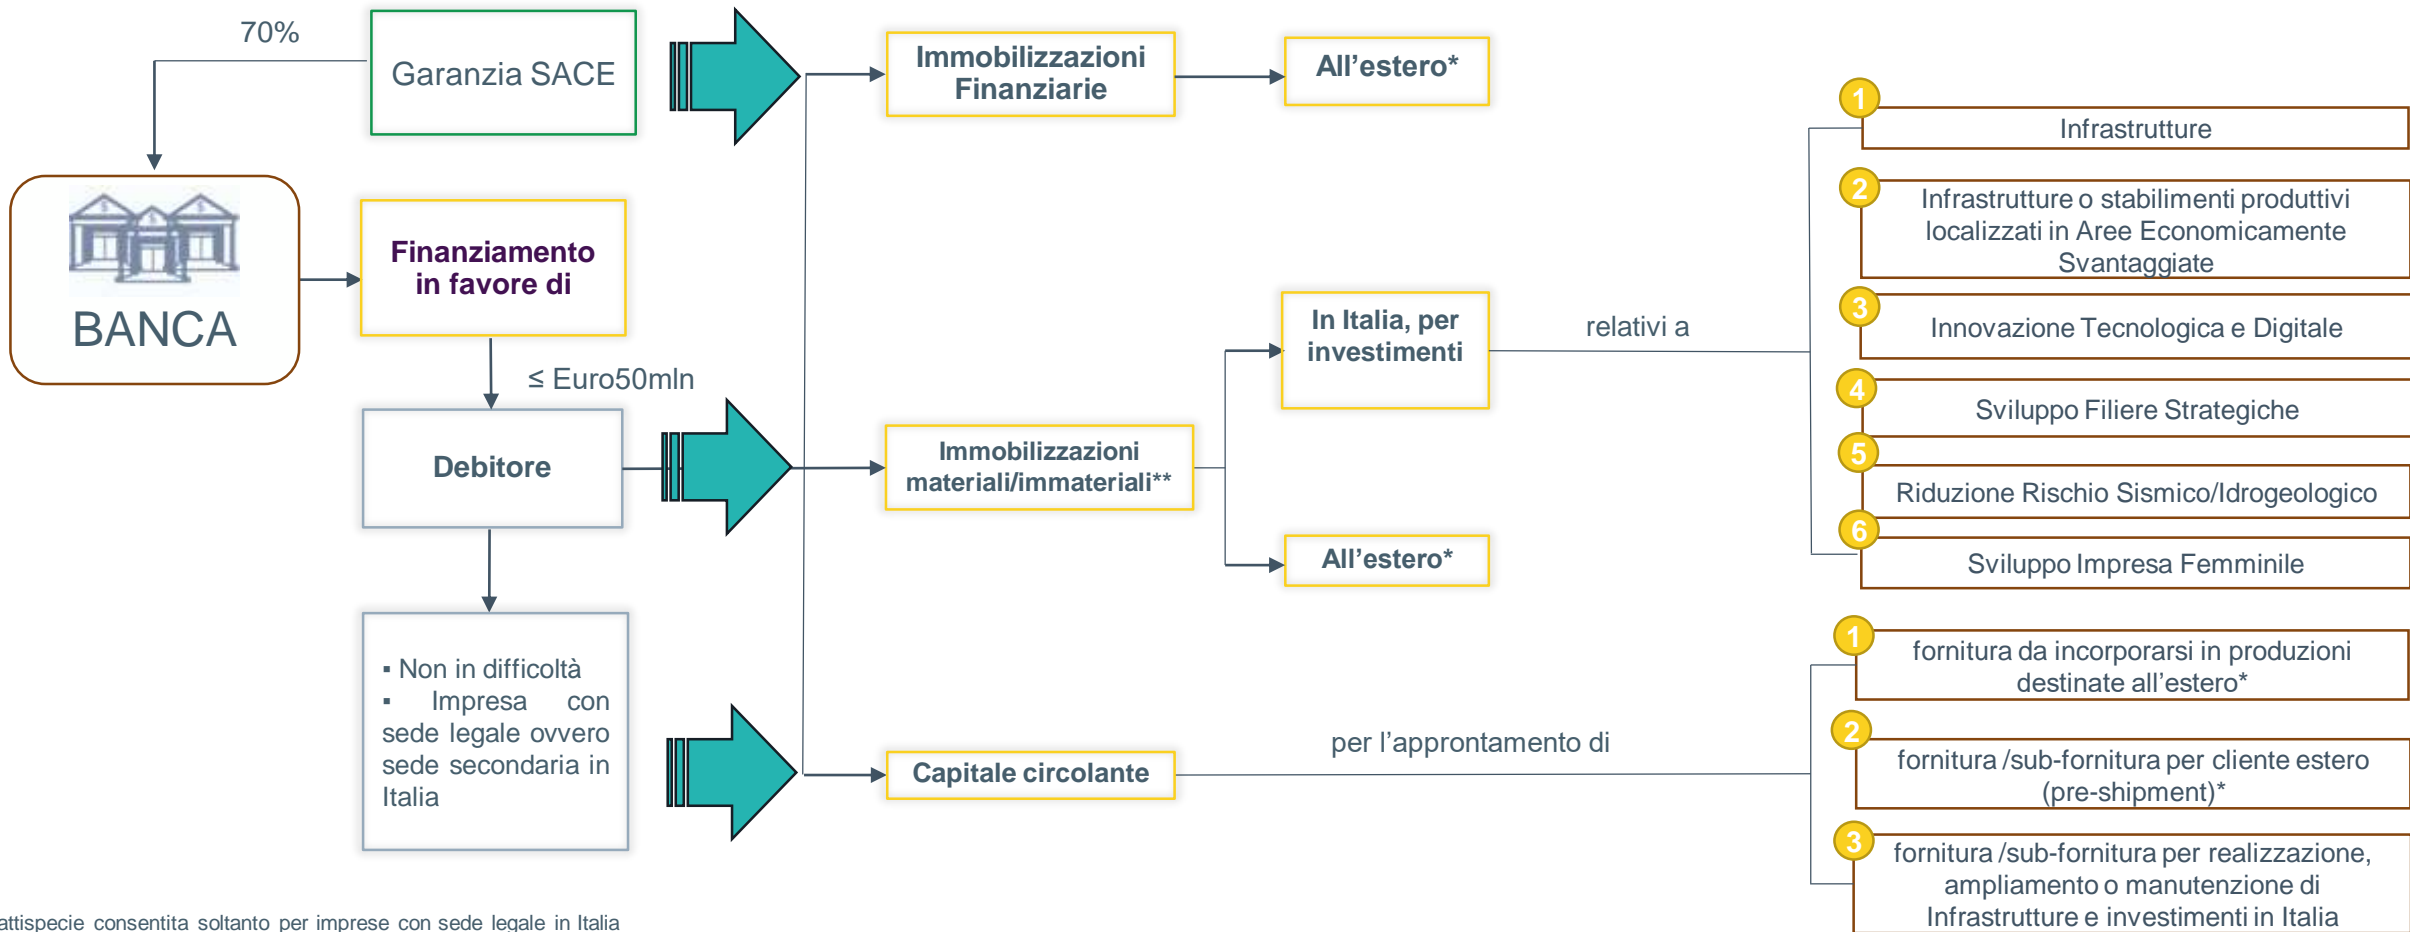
70%

Garanzia SACE

BANCA

Finanziamento in favore di

≤ Euro50mln

Debitore

▪ Non in difficoltà
▪ Impresa con sede legale ovvero sede secondaria in Italia

Immobilizzazioni Finanziarie

All’estero*

Immobilizzazioni materiali/immateriali**

In Italia, per investimenti

relativi a

All’estero*

Capitale circolante

per l’approntamento di

1 Infrastrutture

2 Infrastrutture o stabilimenti produttivi localizzati in Aree Economicamente Svantaggiate

3 Innovazione Tecnologica e Digitale

4 Sviluppo Filiere Strategiche

5 Riduzione Rischio Sismico/Idrogeologico

6 Sviluppo Impresa Femminile

1 fornitura da incorporarsi in produzioni destinate all’estero*

2 fornitura /sub-fornitura per cliente estero (pre-shipment)*

3 fornitura /sub-fornitura per realizzazione, ampliamento o manutenzione di Infrastrutture e investimenti in Italia

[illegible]attispecie consentita soltanto per imprese con sede legale in Italia